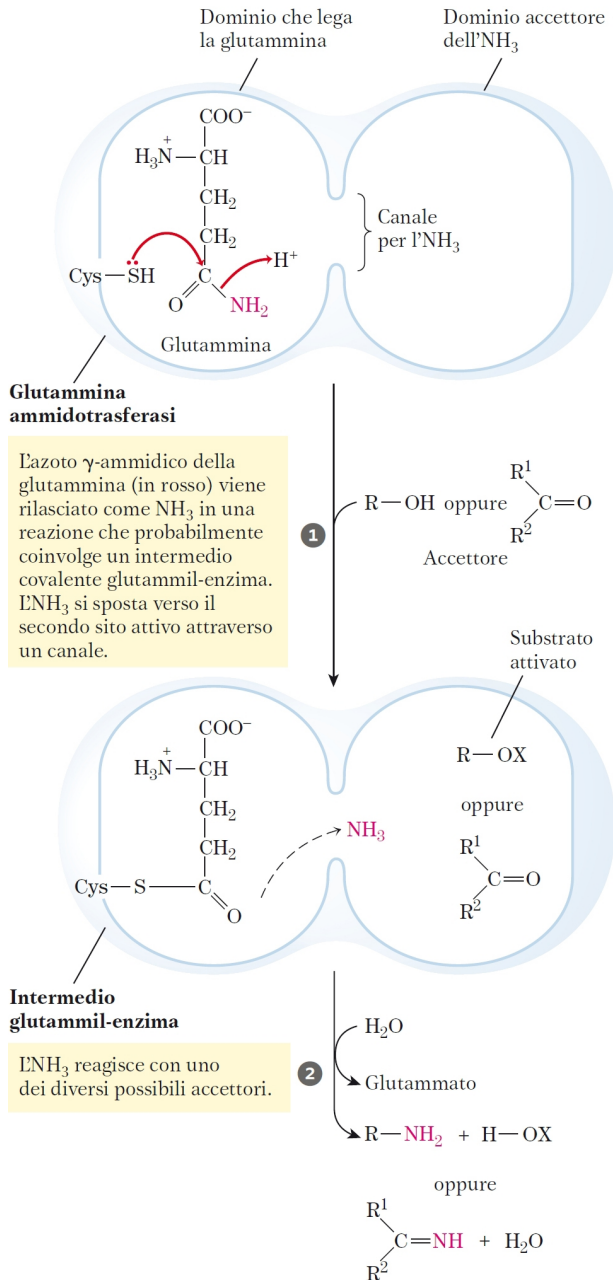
Dominio che lega la glutammina

Dominio accettore dell'NH$_3$

COO$^-$

H$_3\overset{+}{N}$—CH

CH$_2$

CH$_2$

Canale per l'NH$_3$

Cys—$\ddot{S}$H

C

H$^+$

O

NH$_2$

Glutammina

Glutammina ammidotrasferasi

L'azoto γ-ammidico della glutammina (in rosso) viene rilasciato come NH$_3$ in una reazione che probabilmente coinvolge un intermedio covalente glutammil-enzima. L'NH$_3$ si sposta verso il secondo sito attivo attraverso un canale.

1

R—OH oppure R$^1$ R$^2$ C=O

Accettore

Substrato attivato

COO$^-$

H$_3\overset{+}{N}$—CH

CH$_2$

CH$_2$

Cys—S—C

O

NH$_3$

R—OX

oppure

R$^1$ R$^2$ C=O

Intermedio glutammil-enzima

L'NH$_3$ reagisce con uno dei diversi possibili accettori.

2

H$_2$O

Glutammato

R—NH$_2$ + H—OX

oppure

R$^1$ R$^2$ C=NH + H$_2$O